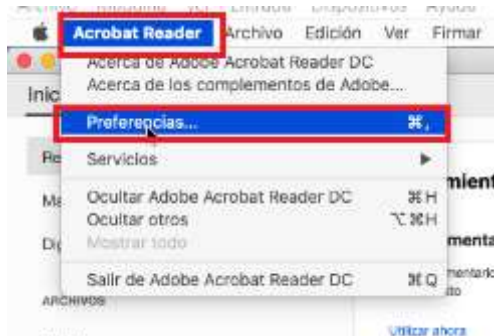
Acrobat Reader Archivo Edición Ver Firmar

Acerca de Adobe Acrobat Reader DC
Acerca de los complementos de Adobe...
Preferencias... ⌘,
Servicios ▶
Ocultar Adobe Acrobat Reader DC ⌘H
Ocultar otros ⌥⌘H
Mostrar todo
Salir de Adobe Acrobat Reader DC ⌘Q

Inic
Re
Ma
Di
ARCHIVOS
mient
menta
mentario
Utilizar ahora